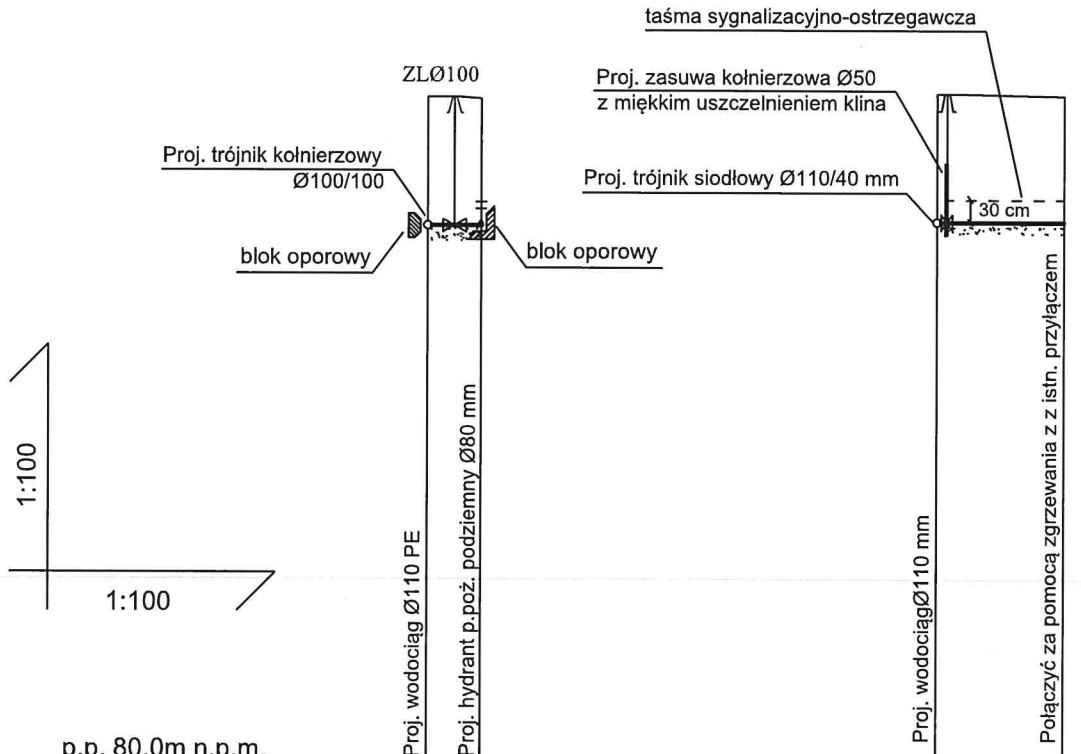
taśma sygnalizacyjno-ostrzegawcza

ZLØ100

Proj. zasuwa kołnierzowa Ø50
z miękkim uszczelnieniem klina

Proj. trójnik kołnierzowy
Ø100/100

Proj. trójnik siodłowy Ø110/40 mm

30 cm

blok oporowy

blok oporowy

1:100

1:100

Proj. wodociąg Ø110 PE

Proj. hydrant p.poż. podziemny Ø80 mm

Proj. wodociągØ110 mm

Połączyć za pomocą zgrzewania z z istn. przyłączem

p.p. 80,0m n.p.m.